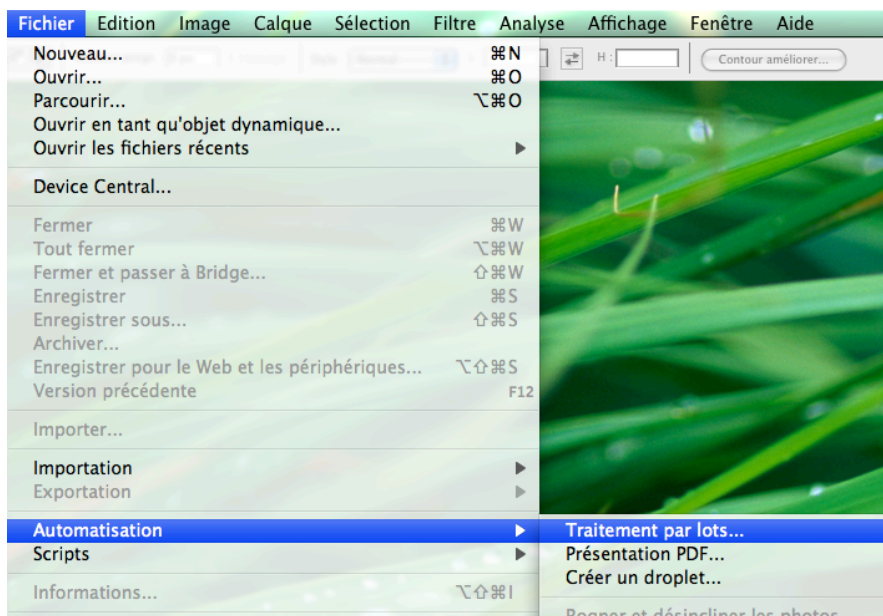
Fichier Edition Image Calque Sélection Filtre Analyse Affichage Fenêtre Aide

H : Contour améliorer...

Nouveau... ⌘N
Ouvrir... ⌘O
Parcourir... ⌥⌘O
Ouvrir en tant qu'objet dynamique...
Ouvrir les fichiers récents

Device Central...

Fermer ⌘W
Tout fermer ⌥⌘W
Fermer et passer à Bridge... ⇧⌘W
Enregistrer ⌘S
Enregistrer sous... ⇧⌘S
Archiver...
Enregistrer pour le Web et les périphériques... ⌥⇧⌘S
Version précédente F12

Importer...

Importation
Exportation

Automatisation
Scripts

Informations... ⌥⇧⌘I

Traitement par lots...
Présentation PDF...
Créer un droplet...
Rogner et désincliner les photos